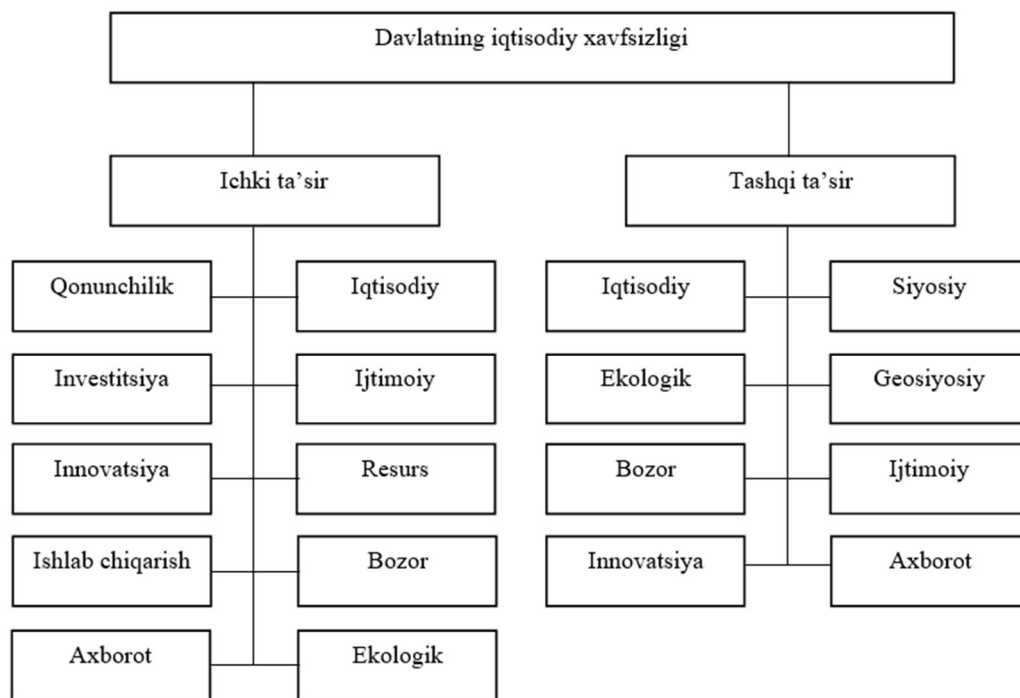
Davlatning iqtisodiy xavfsizligi

Ichki ta’sir

Qonunchilik

Iqtisodiy

Investitsiya

Ijtimoiy

Innovatsiya

Resurs

Ishlab chiqarish

Bozor

Axborot

Ekologik

Tashqi ta’sir

Iqtisodiy

Siyosiy

Ekologik

Geosiyosiy

Bozor

Ijtimoiy

Innovatsiya

Axborot